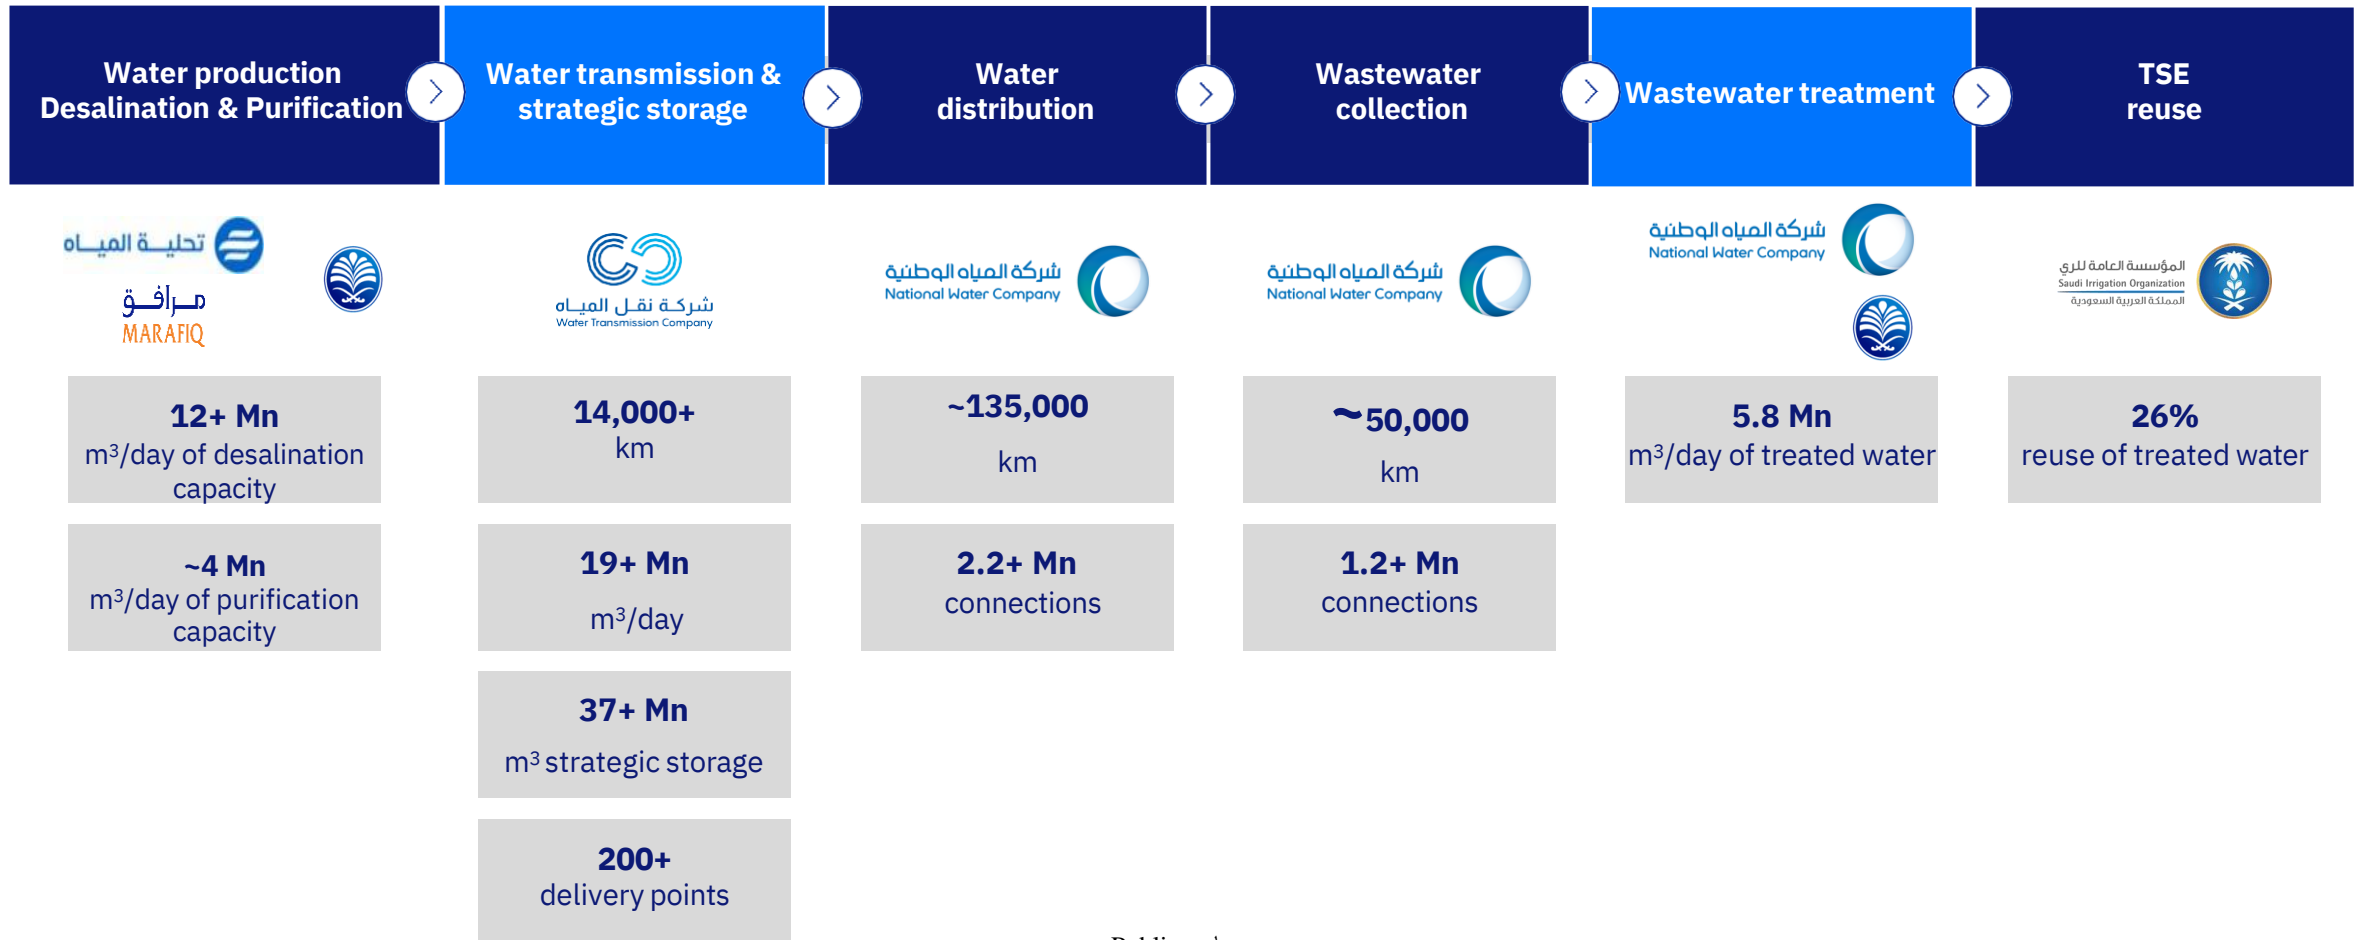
Water production Desalination & Purification

Water transmission & strategic storage

Water distribution

Wastewater collection

Wastewater treatment

TSE reuse

تحلية المياه

مرافق
MARAFIQ

شركة نقل المياه
Water Transmission Company

شركة المياه الوطنية
National Water Company

شركة المياه الوطنية
National Water Company

شركة المياه الوطنية
National Water Company

المؤسسة العامة للري
Saudi Irrigation Organization
المملكة العربية السعودية

12+ Mn
m³/day of desalination capacity

14,000+
km

~135,000
km

~50,000
km

5.8 Mn
m³/day of treated water

26%
reuse of treated water

~4 Mn
m³/day of purification capacity

19+ Mn
m³/day

2.2+ Mn
connections

1.2+ Mn
connections

37+ Mn
m³ strategic storage

200+
delivery points

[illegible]